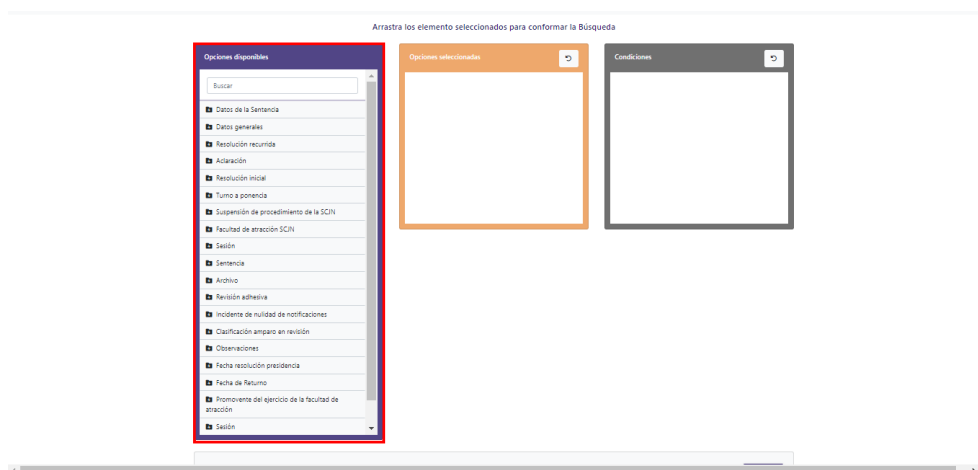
Arrastra los elemento seleccionados para conformar la Búsqueda

Opciones disponibles

Buscar

Datos de la Sentencia
Datos generales
Resolución recurrida
Aclaración
Resolución inicial
Turno a ponencia
Suspensión de procedimiento de la SCJN
Facultad de atracción SCJN
Sesión
Sentencia
Archivo
Revisión adhesiva
Incidente de nulidad de notificaciones
Clasificación amparo en revisión
Observaciones
Fecha resolución presidencia
Fecha de Returno
Promovente del ejercicio de la facultad de atracción
Sesión

Opciones seleccionadas

Condiciones